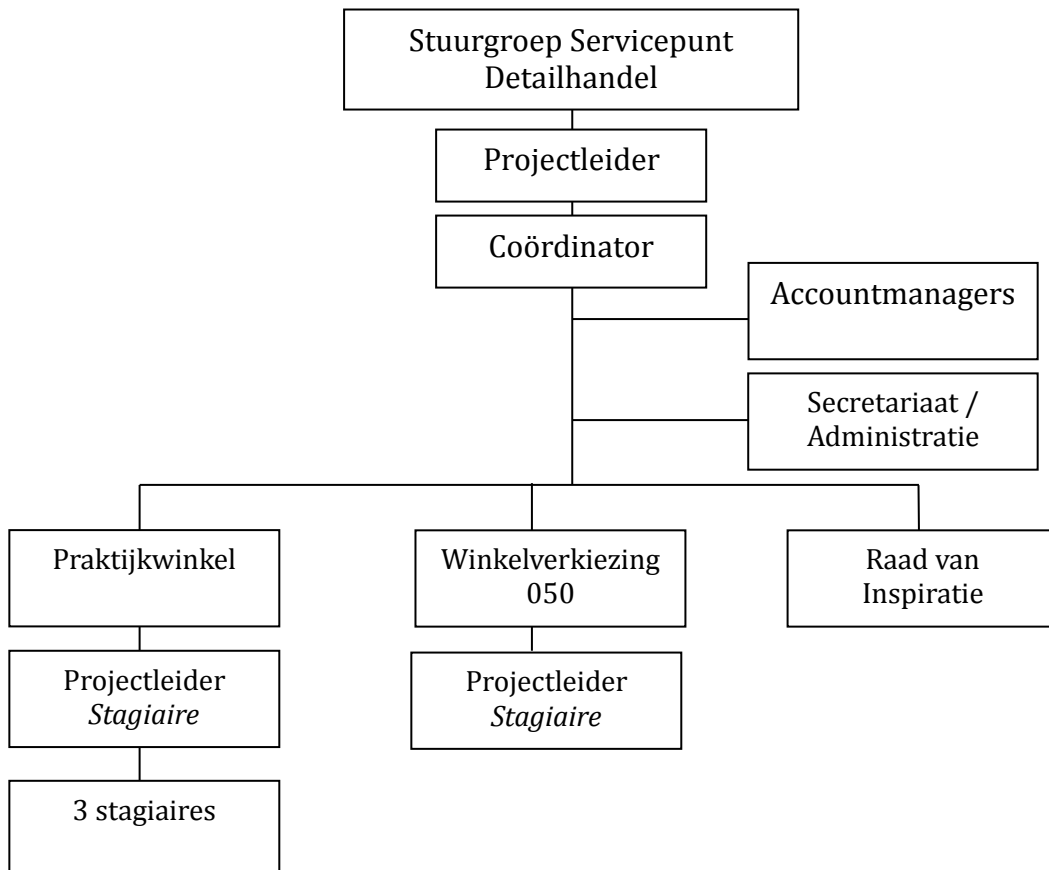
Stuurgroep Servicepunt Detailhandel

Projectleider

Coördinator

Accountmanagers

Secretariaat / Administratie

Praktijkwinkel

Winkelverkiezing 050

Raad van Inspiratie

Projectleider *Stagiaire*

Projectleider *Stagiaire*

3 stagiaires